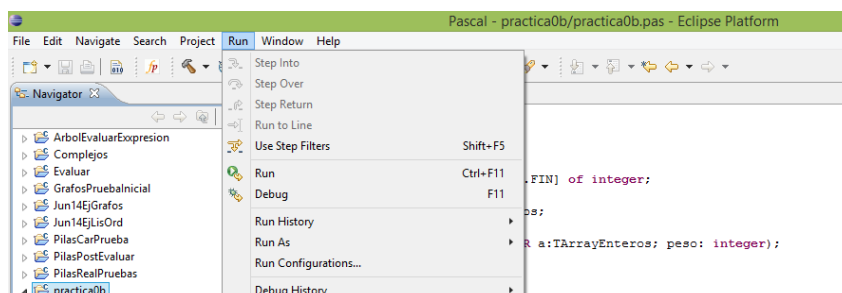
Pascal - practica0b/practica0b.pas - Eclipse Platform

File Edit Navigate Search Project Run Window Help

Navigator

ArbolEvaluarExxpresion
Complejos
Evaluar
GrafosPruebaInicial
Jun14EjGrafos
Jun14EjLisOrd
PilasCarPrueba
PilasPostEvaluar
PilasRealPruebas
practica0b

Step Into
Step Over
Step Return
Run to Line
Use Step Filters Shift+F5
Run Ctrl+F11
Debug F11
Run History
Run As
Run Configurations...
Debug History

.FIN] of integer;
os;
R a:TArrayEnteros; peso: integer);